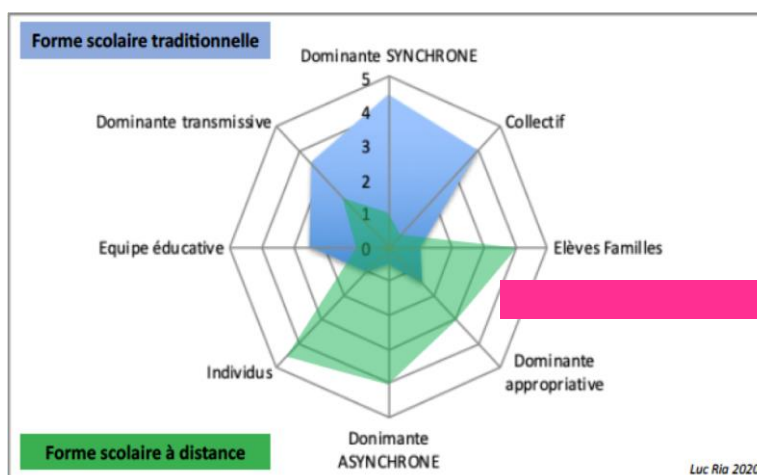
Forme scolaire traditionnelle

Dominante SYNCHRONE

5
4
3
2
1
0

Collectif

Dominante transmissive

Equipe éducative

Elèves Familles

Individus

Dominante appropriative

Donimante ASYNCHRONE

Forme scolaire à distance

Luc Ria 202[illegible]